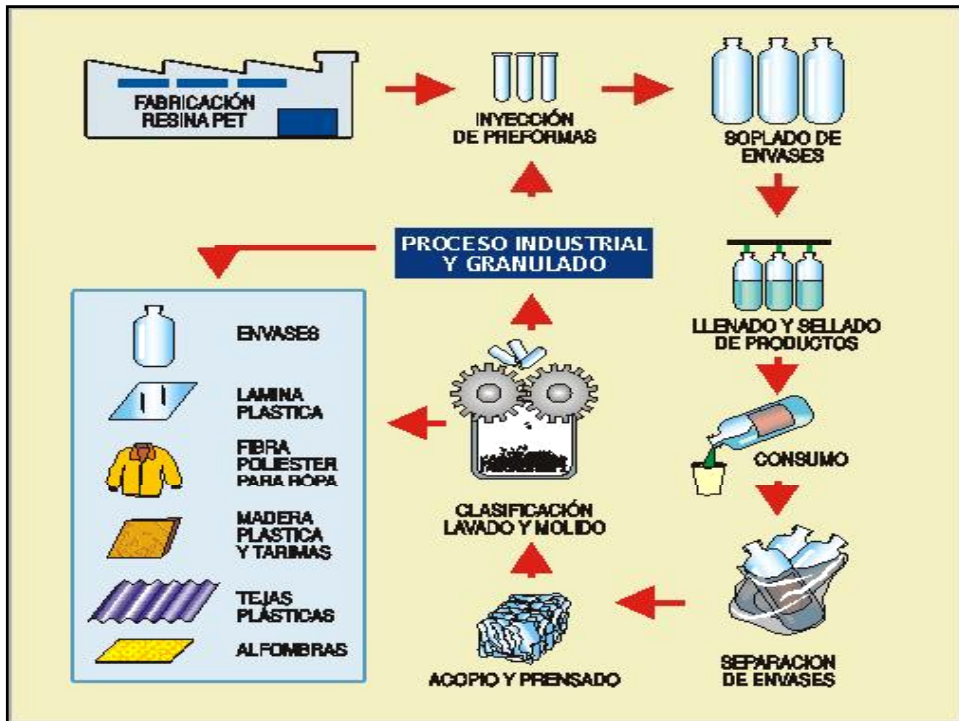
FABRICACIÓN RESINA PET

INYECCIÓN DE PREFORMAS

SOPLADO DE ENVASES

PROCESO INDUSTRIAL Y GRANULADO

LLENADO Y SELLADO DE PRODUCTOS

ENVASES

LAMINA PLASTICA

FIBRA POLIESTER PARA ROPA

MADERA PLASTICA Y TARIMAS

TEJAS PLÁSTICAS

ALFOMBRAS

CONSUMO

CLASIFICACIÓN LAVADO Y MOLIDO

ACOPIO Y PRENSADO

SEPARACION DE ENVASES